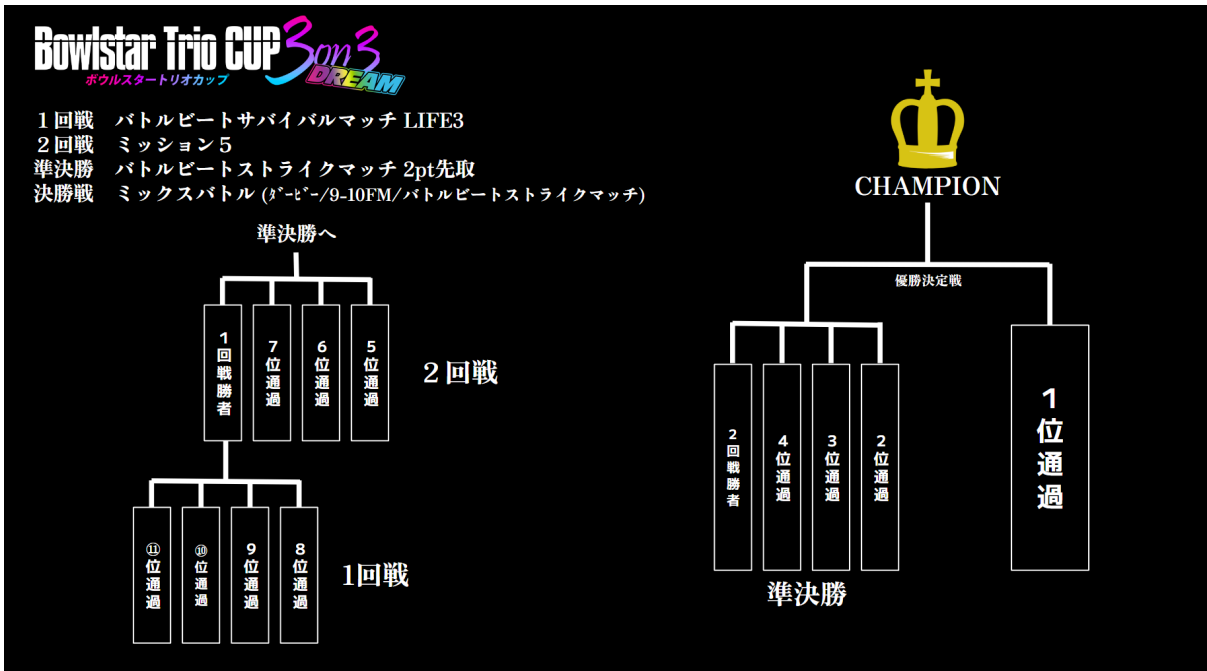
Bowlstar Trio CUP 3on3 DREAM
ボウルスタートリオカップ

１回戦　バトルビートサバイバルマッチ LIFE3
２回戦　ミッション５
準決勝　バトルビートストライクマッチ 2pt先取
決勝戦　ミックスバトル (ダービー/9-10FM/バトルビートストライクマッチ)

準決勝へ

1回戦勝者
7位通過
6位通過
5位通過
２回戦

⑪位通過
⑩位通過
9位通過
8位通過
1回戦

CHAMPION
優勝決定戦

2回戦勝者
4位通過
3位通過
2位通過
1位通過
準決勝